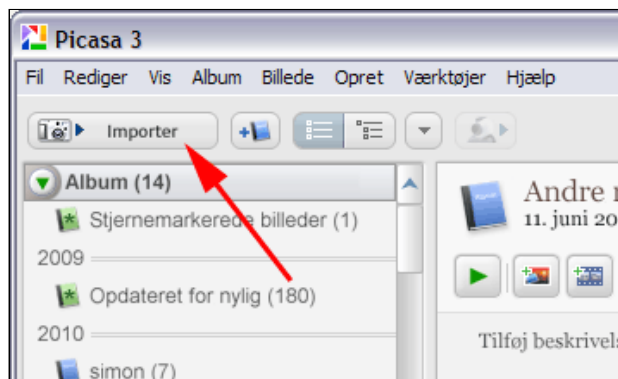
Picasa 3

Fil Rediger Vis Album Billede Opret Værktøjer Hjælp

Importer

Album (14)

Stjernemarkerede billeder (1)

2009

Opdateret for nylig (180)

2010

simon (7)

Andre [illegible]
11. juni 20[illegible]

Tilføj beskrivels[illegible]